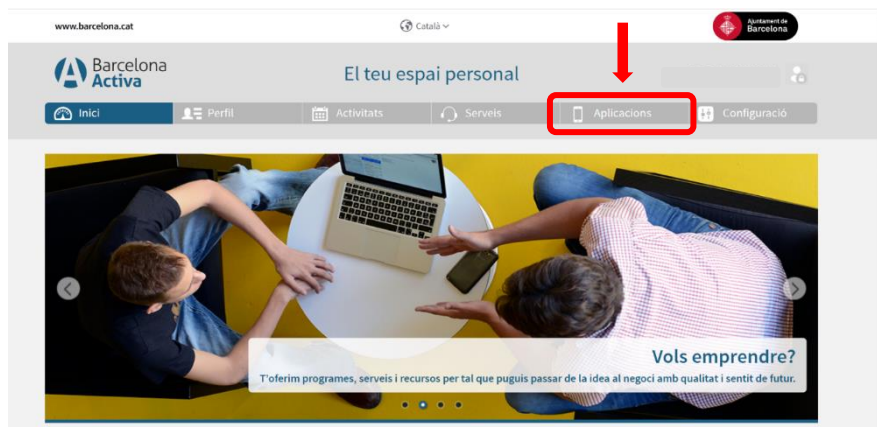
www.barcelona.cat

Català

Ajuntament de Barcelona

Barcelona Activa

El teu espai personal

Inici
Perfil
Activitats
Serveis
Aplicacions
Configuració

Vols emprendre?

T'oferim programes, serveis i recursos per tal que puguis passar de la idea al negoci amb qualitat i sentit de futur.